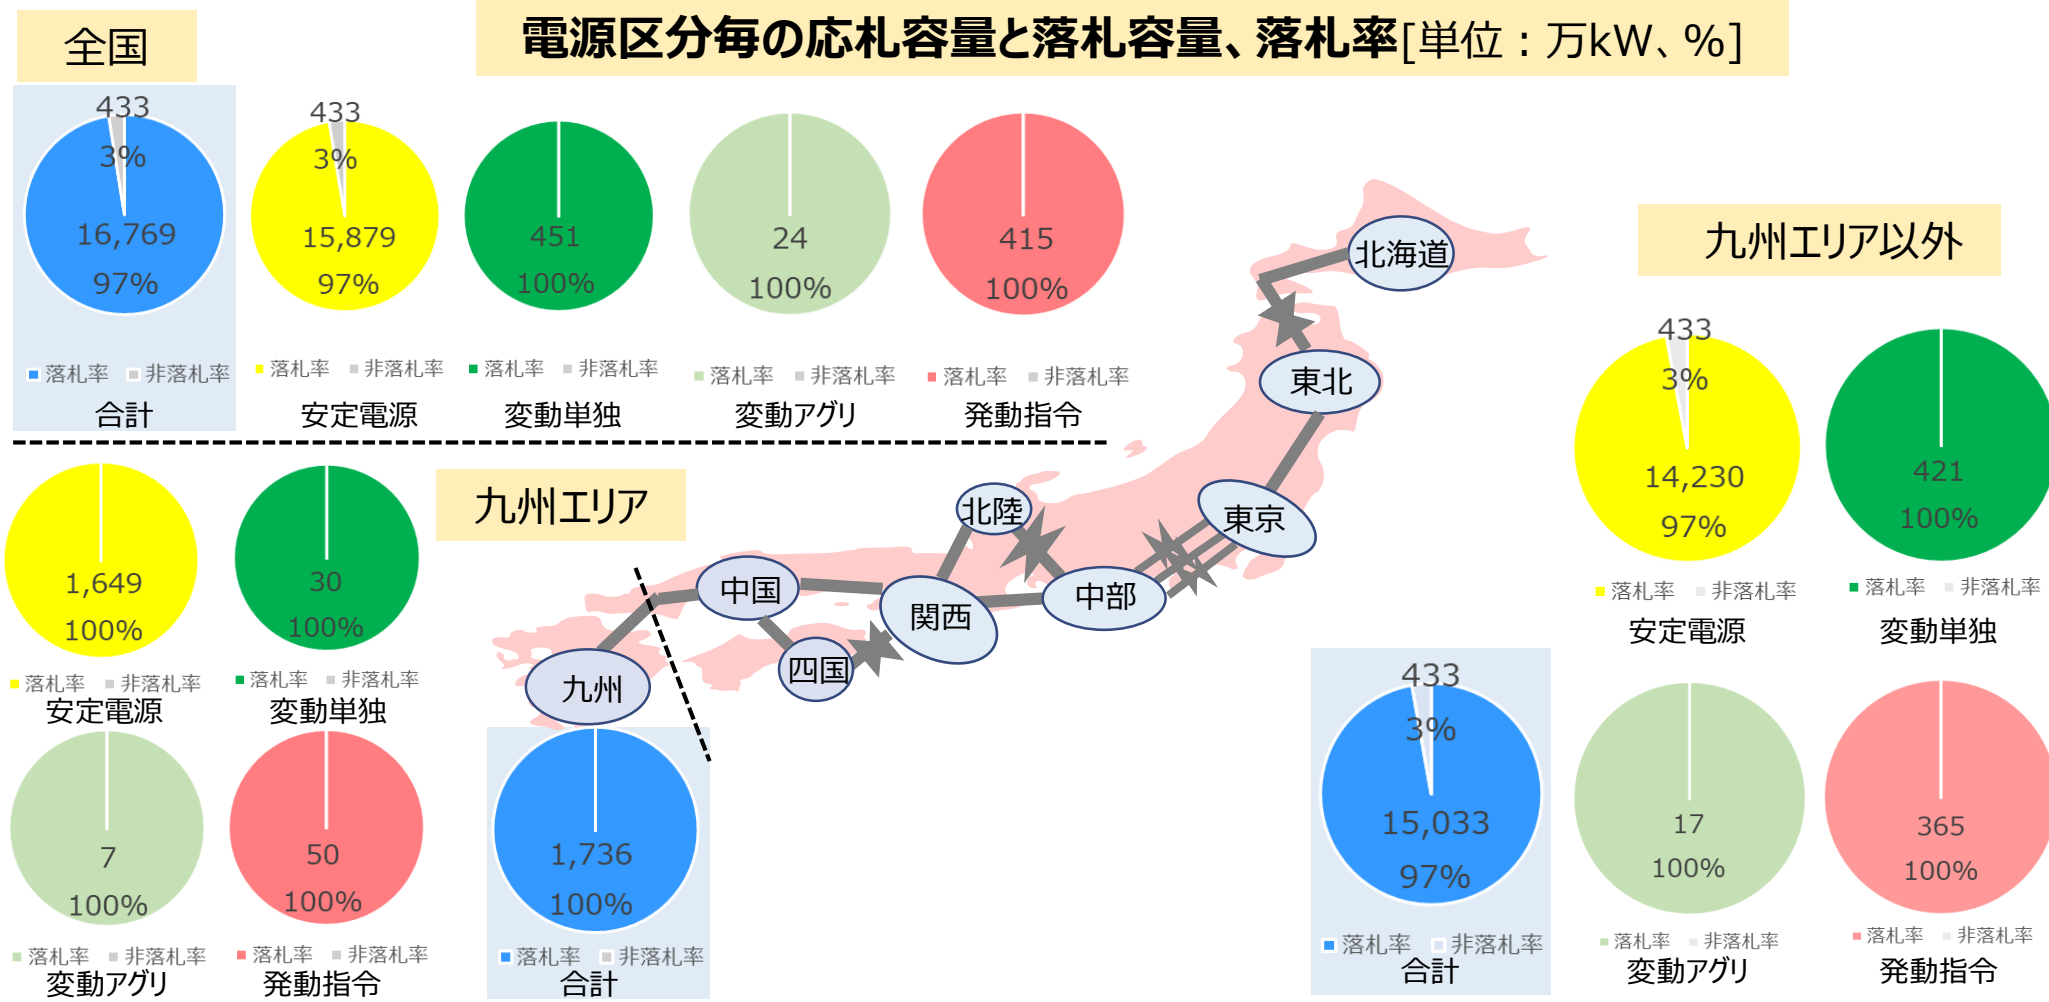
全国

電源区分毎の応札容量と落札容量、落札率[単位：万kW、%]

433
3%
16,769
97%
落札率 非落札率
合計

433
3%
15,879
97%
落札率 非落札率
安定電源

451
100%
落札率 非落札率
変動単独

24
100%
落札率 非落札率
変動アグリ

415
100%
落札率 非落札率
発動指令

九州エリア以外

北海道
東北
北陸
東京
中部
関西
中国
四国
九州

九州エリア

1,649
100%
落札率 非落札率
安定電源

30
100%
落札率 非落札率
変動単独

7
100%
落札率 非落札率
変動アグリ

50
100%
落札率 非落札率
発動指令

1,736
100%
落札率 非落札率
合計

433
3%
14,230
97%
落札率 非落札率
安定電源

421
100%
落札率 非落札率
変動単独

433
3%
15,033
97%
落札率 非落札率
合計

17
100%
落札率 非落札率
変動アグリ

365
100%
落札率 非落札率
発動指令